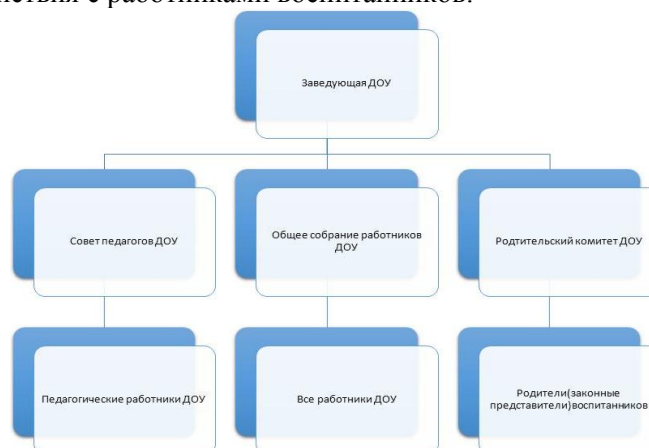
ствия с работниками воспитанников.

Заведующая ДОУ

Совет педагогов ДОУ

Общее собрание работников ДОУ

Родтительский комитет ДОУ

Педагогические работники ДОУ

Все работники ДОУ

Родители(законные представители)воспитанников